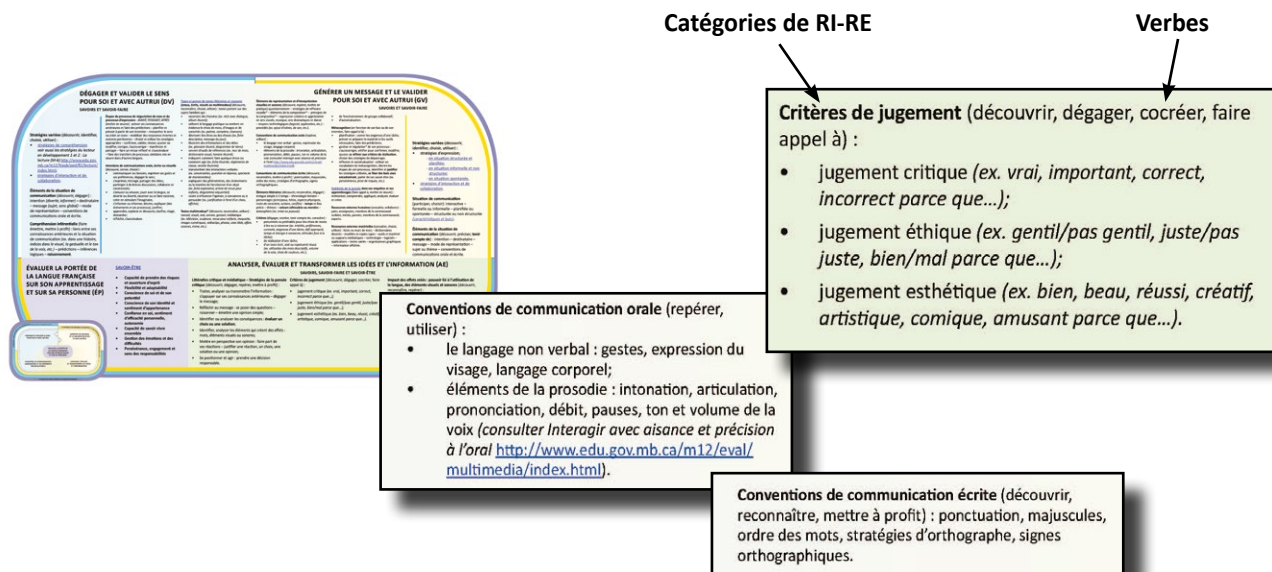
Catégories de RI-RE

Verbes

DÉGAGER ET VALIDER LE SENS POUR SOI ET AVEC AUTRUI (DV)

SAVOIRS ET SAVOIR-FAIRE

GÉNÉRER UN MESSAGE ET LE VALIDER POUR SOI ET AVEC AUTRUI (GV)

SAVOIRS ET SAVOIR-FAIRE

ÉVALUER LA PORTÉE DE LA LANGUE FRANÇAISE SUR SON APPRENTISSAGE ET SUR SA PERSONNE (ÉP)

ANALYSER, ÉVALUER ET TRANSFORMER LES IDÉES ET L'INFORMATION (AE)

SAVOIRS, SAVOIR-FAIRE ET SAVOIR-ÊTRE

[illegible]

Critères de jugement (découvrir, dégager, cocréer, faire appel à) :

• jugement critique (ex. vrai, important, correct, incorrect parce que…);

• jugement éthique (ex. gentil/pas gentil, juste/pas juste, bien/mal parce que…);

• jugement esthétique (ex. bien, beau, réussi, créatif, artistique, comique, amusant parce que…).

Conventions de communication orale (repérer, utiliser) :

• le langage non verbal : gestes, expression du visage, langage corporel;

• éléments de la prosodie : intonation, articulation, prononciation, débit, pauses, ton et volume de la voix (consulter Interagir avec aisance et précision à l'oral http://www.edu.gov.mb.ca/m12/eval/multimedia/index.html).

Conventions de communication écrite (découvrir, reconnaître, mettre à profit) : ponctuation, majuscules, ordre des mots, stratégies d'orthographe, signes orthographiques.